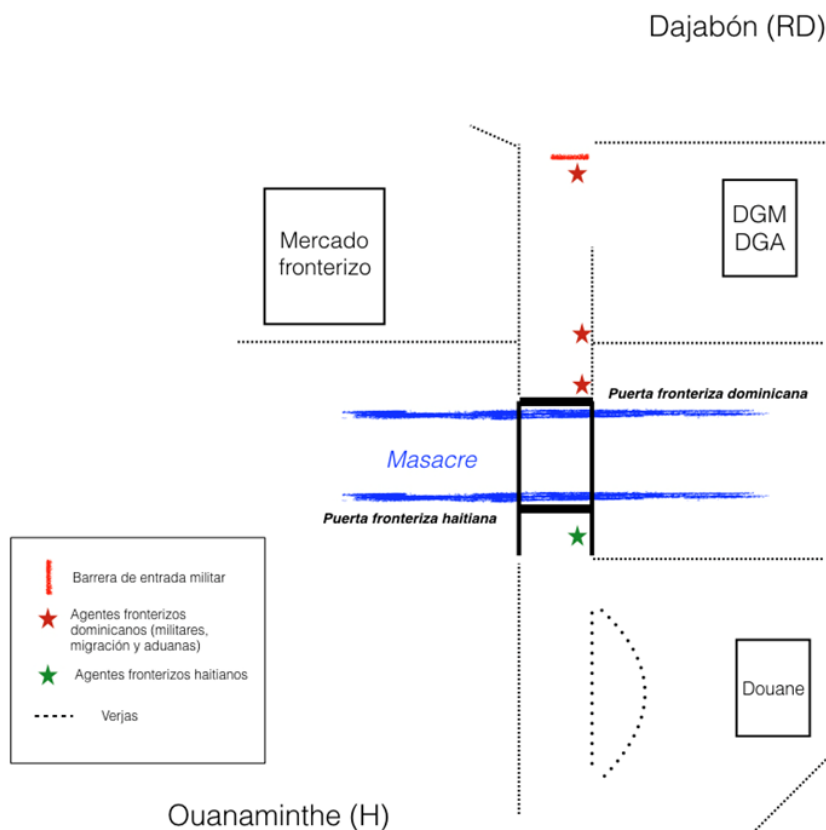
Dajabón (RD)

Mercado fronterizo

DGM
DGA

Puerta fronteriza dominicana

Masacre

Puerta fronteriza haitiana

Barrera de entrada militar

Agentes fronterizos dominicanos (militares, migración y aduanas)

Agentes fronterizos haitianos

Verjas

Douane

Ouanaminthe (H)